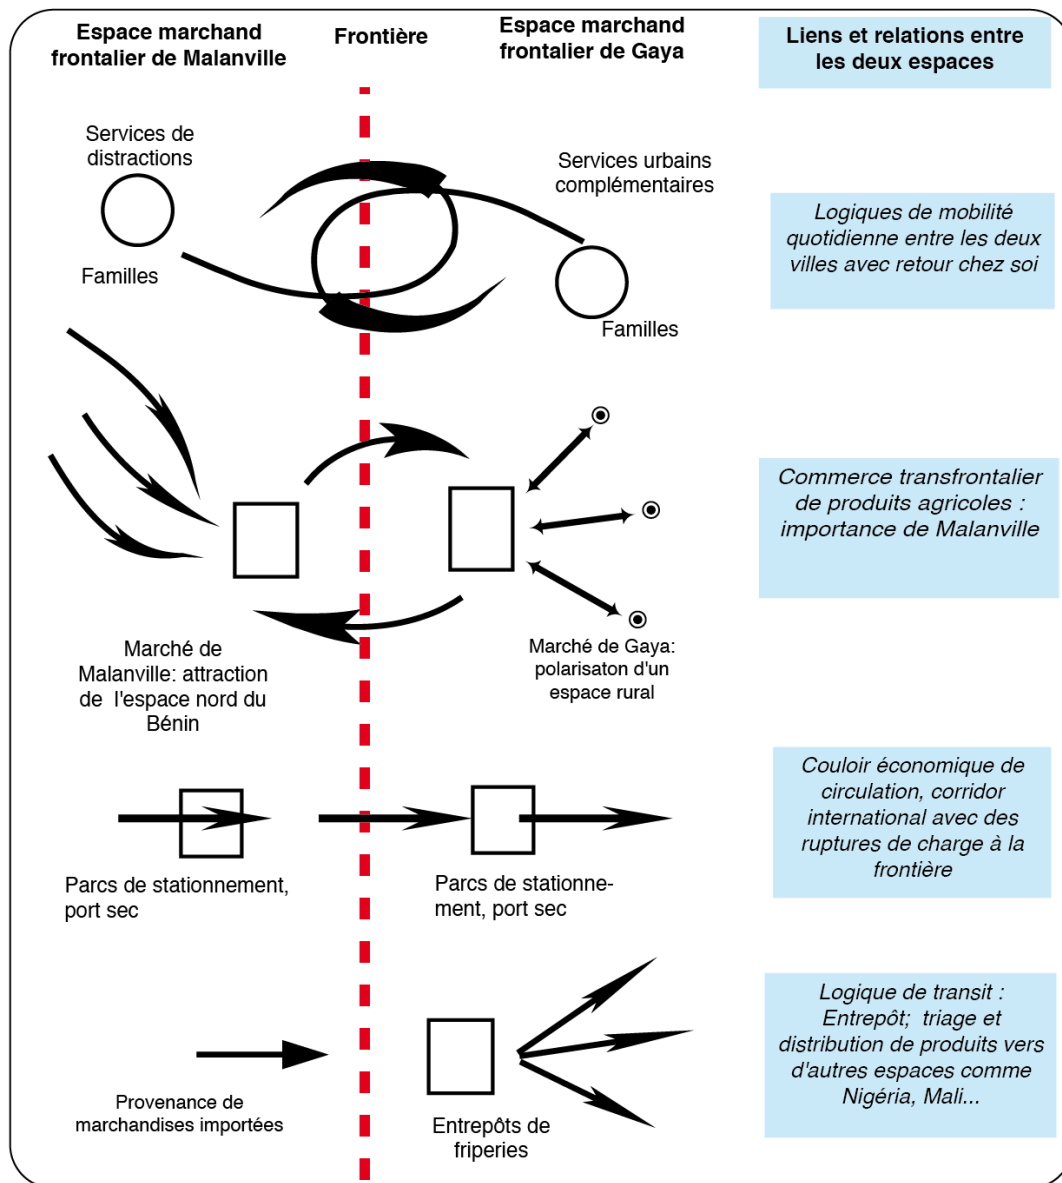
Espace marchand frontalier de Malanville

Frontière

Espace marchand frontalier de Gaya

Liens et relations entre les deux espaces

Services de distractions

Familles

Services urbains complémentaires

Familles

Logiques de mobilité quotidienne entre les deux villes avec retour chez soi

Commerce transfrontalier de produits agricoles : importance de Malanville

Marché de Malanville: attraction de l'espace nord du Bénin

Marché de Gaya: polarisaton d'un espace rural

Couloir économique de circulation, corridor international avec des ruptures de charge à la frontière

Parcs de stationnement, port sec

Parcs de stationnement, port sec

Logique de transit : Entrepôt; triage et distribution de produits vers d'autres espaces comme Nigéria, Mali...

Provenance de marchandises importées

Entrepôts de friperies